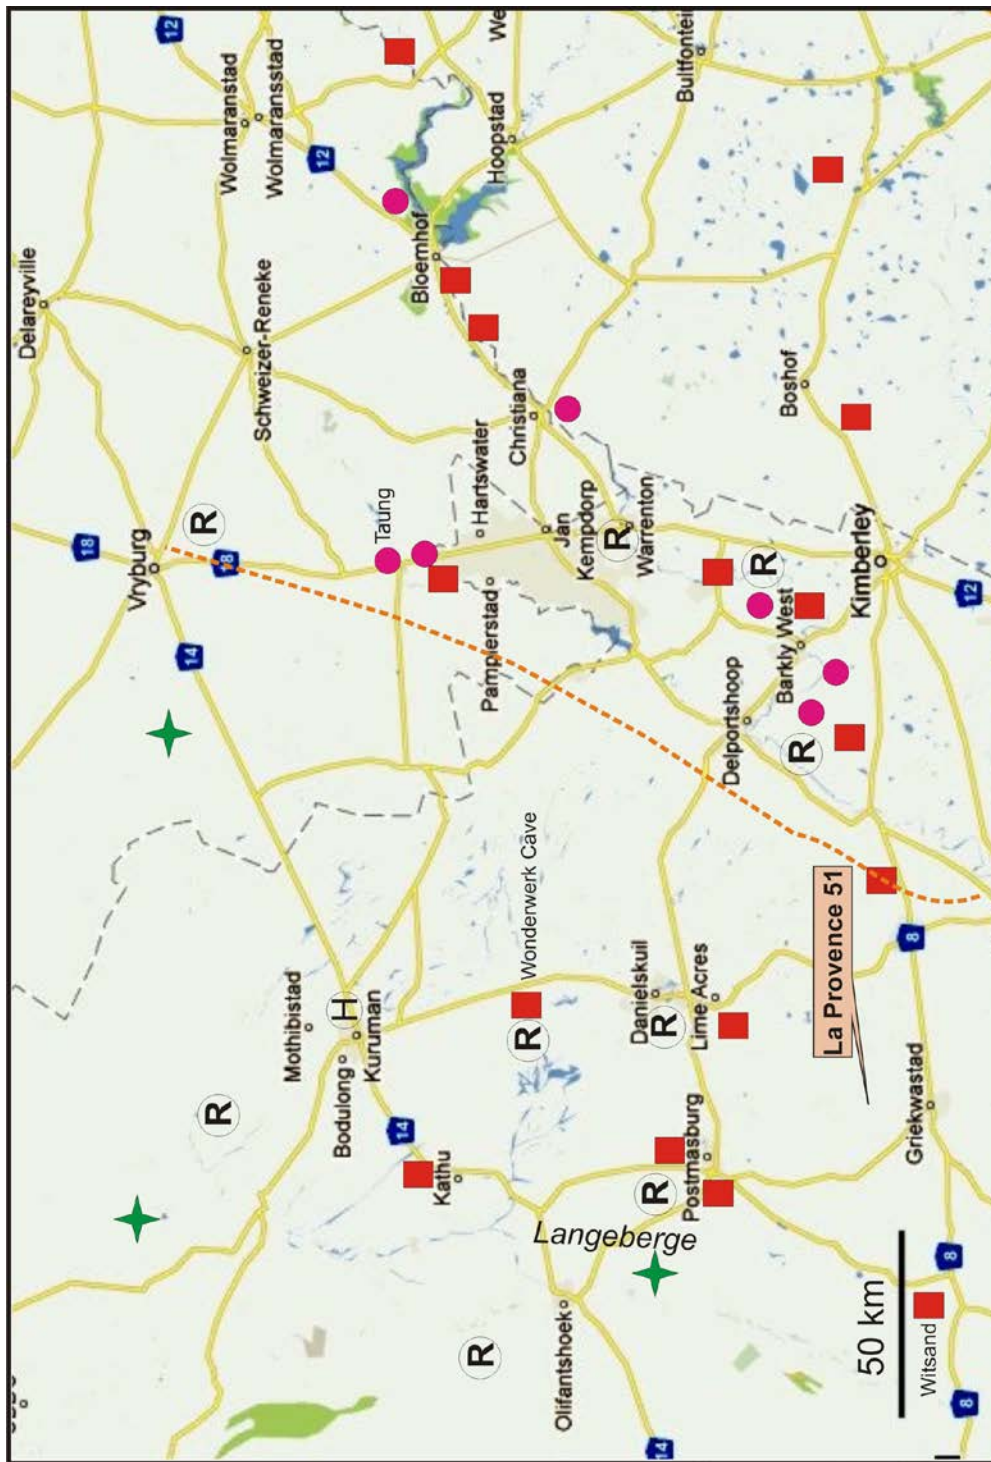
12
Wolmaranstad
Wolmaransstad
We
Hoopstad
Bultfontei
12
Delareyville
Schweizer-Reneke
Bloemhof
Christiana
Boshof
Hartswater
Taung
R
18
Vryburg
18
Jan Kempdorp
R
Warrenton
R
Kimberley
12
Pampierstad
14
Barkly West
Delportshoop
R
Wonderwerk Cave
La Provence 51
8
Mothibistad
H
Kuruman
Bodulong
R
Danielskuil
R
Lime Acres
14
Kathu
Postmasburg
R
Griekwastad
Langeberge
R
Olifantshoek
50 km
Witsand
8
8
14